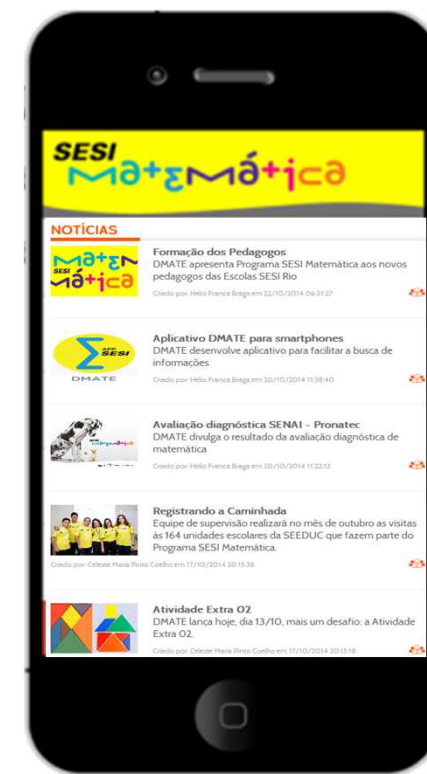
SESI Matemática

NOTÍCIAS

Matem SESI ática

Formação dos Pedagogos
DMATE apresenta Programa SESI Matemática aos novos pedagogos das Escolas SESI Rio
Criado por: Helio Franca Braga em 22/10/2014 06:31:27

SESI
DMATE

Aplicativo DMATE para smartphones
DMATE desenvolve aplicativo para facilitar a busca de informações
Criado por: Helio Franca Braga em 20/10/2014 11:38:40

Avaliação diagnóstica SENAI - Pronatec
DMATE divulga o resultado da avaliação diagnóstica de matemática
Criado por: Helio Franca Braga em 20/10/2014 11:22:13

Registrando a Caminhada
Equipe de supervisão realizará no mês de outubro as visitas às 164 unidades escolares da SEEDUC que fazem parte do Programa SESI Matemática.
Criado por: Celeste Maria Pinto Coelho em 17/10/2014 20:15:36

Atividade Extra 02
DMATE lança hoje, dia 13/10, mais um desafio: a Atividade Extra 02.
Criado por: Celeste Maria Pinto Coelho em 17/10/2014 20:13:18